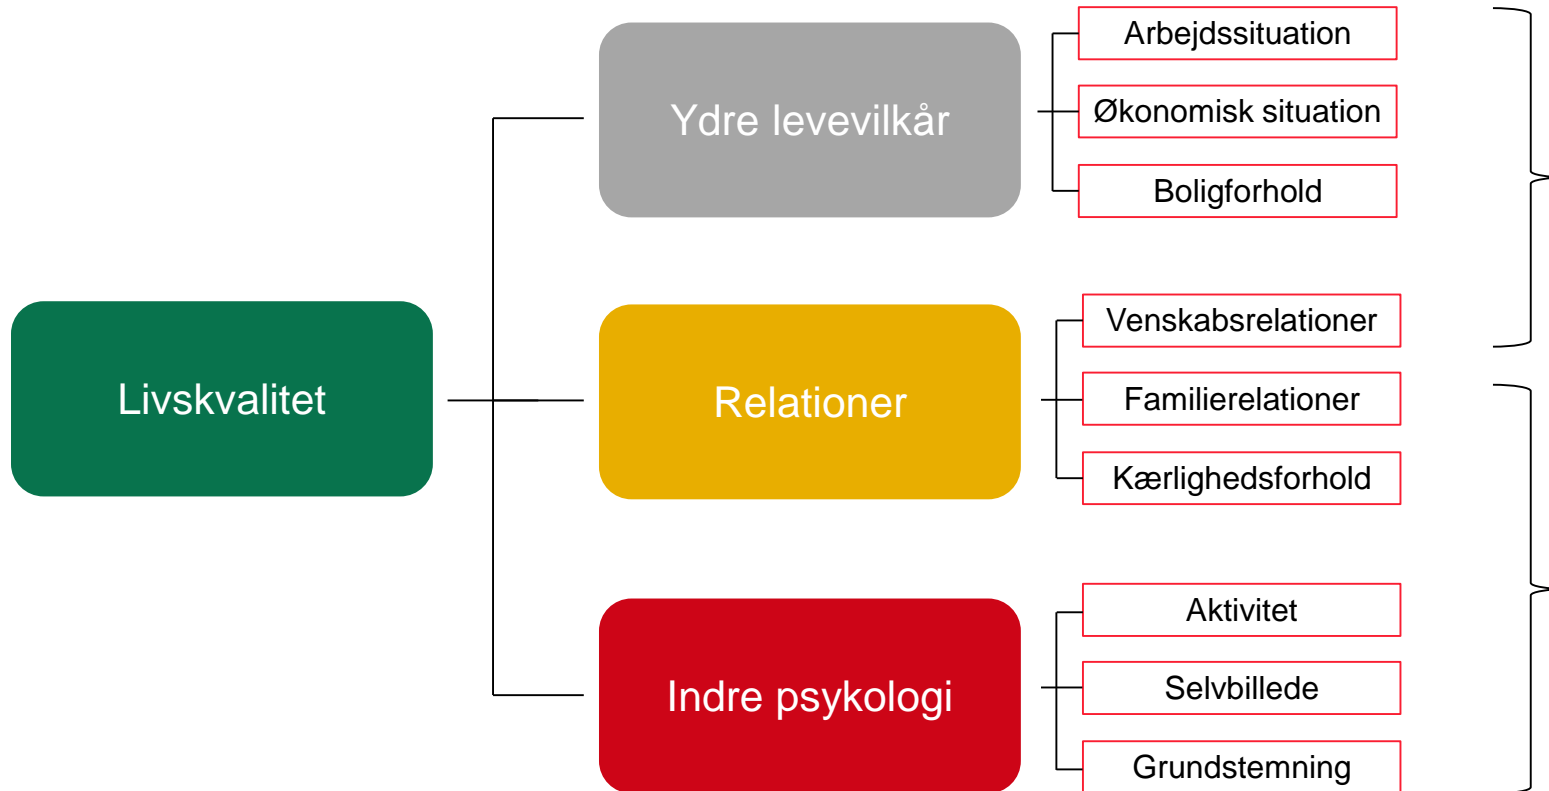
Livskvalitet

Ydre levevilkår

Arbejdssituation

Økonomisk situation

Boligforhold

Relationer

Venskabsrelationer

Familierelationer

Kærlighedsforhold

Indre psykologi

Aktivitet

Selvbillede

Grundstemning